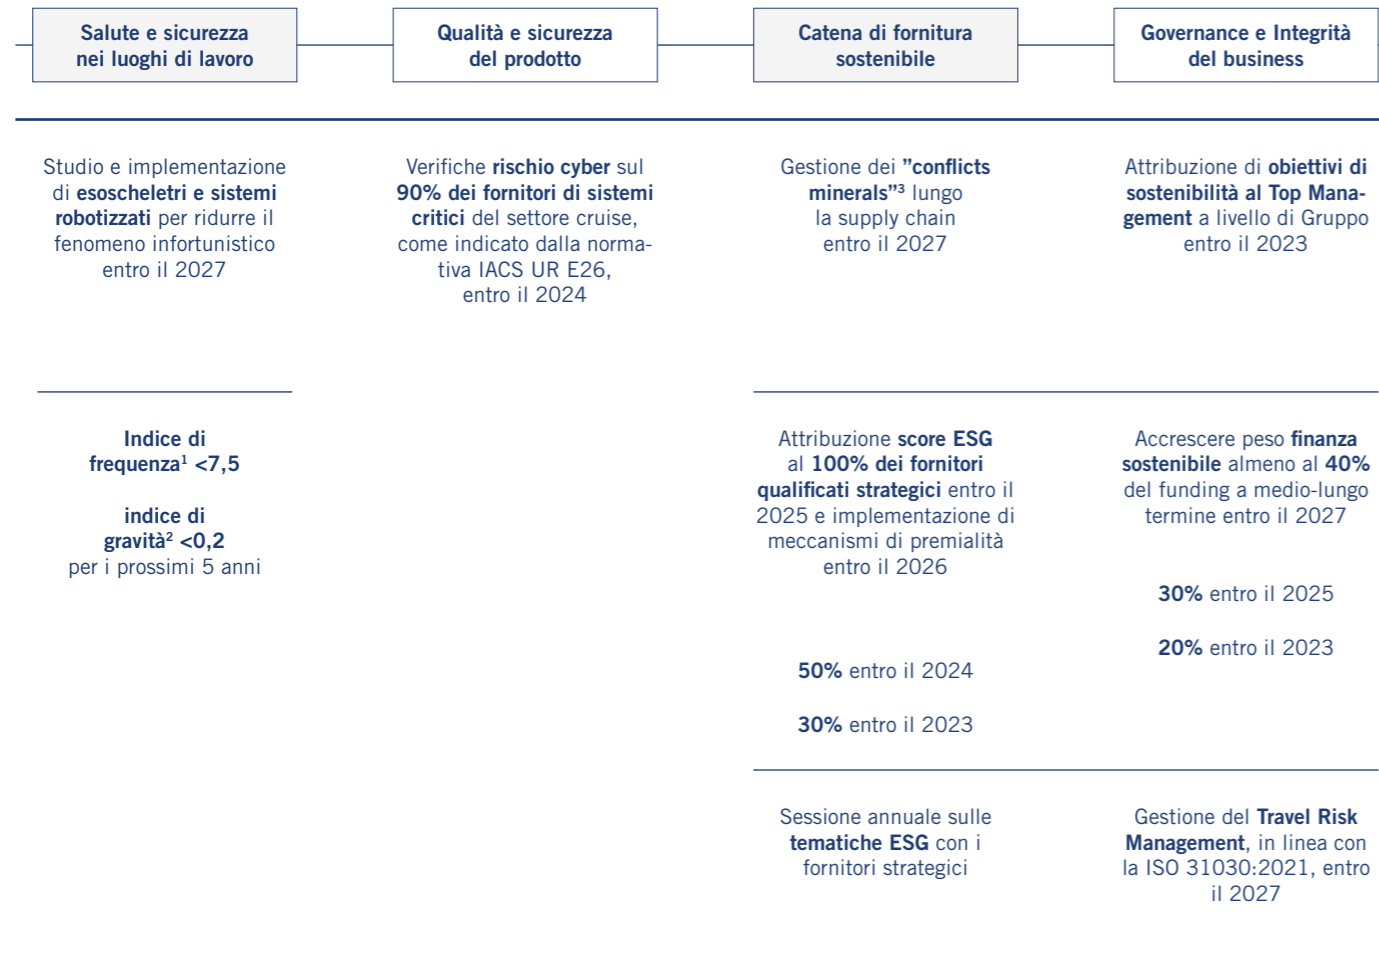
Salute e sicurezza nei luoghi di lavoro

Qualità e sicurezza del prodotto

Catena di fornitura sostenibile

Governance e Integrità del business

Studio e implementazione di esoscheletri e sistemi robotizzati per ridurre il fenomeno infortunistico entro il 2027

Indice di frequenza$^1$ <7,5

indice di gravità$^2$ <0,2
per i prossimi 5 anni

Verifiche rischio cyber sul 90% dei fornitori di sistemi critici del settore cruise, come indicato dalla normativa IACS UR E26, entro il 2024

Gestione dei "conflicts minerals"$^3$ lungo la supply chain entro il 2027

Attribuzione score ESG al 100% dei fornitori qualificati strategici entro il 2025 e implementazione di meccanismi di premialità entro il 2026

50% entro il 2024

30% entro il 2023

Sessione annuale sulle tematiche ESG con i fornitori strategici

Attribuzione di obiettivi di sostenibilità al Top Management a livello di Gruppo entro il 2023

Accrescere peso finanza sostenibile almeno al 40% del funding a medio-lungo termine entro il 2027

30% entro il 2025

20% entro il 2023

Gestione del Travel Risk Management, in linea con la ISO 31030:2021, entro il 2027